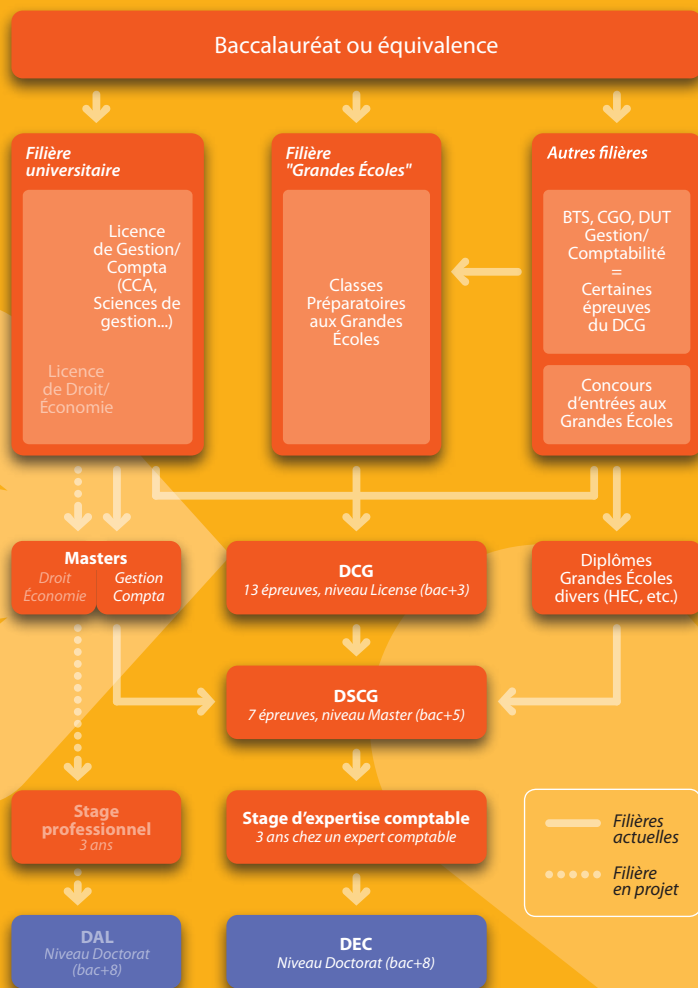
Baccalauréat ou équivalence

Filière universitaire

Licence de Gestion/ Compta (CCA, Sciences de gestion...)

Licence de Droit/ Économie

Filière "Grandes Écoles"

Classes Préparatoires aux Grandes Écoles

Autres filières

BTS, CGO, DUT Gestion/ Comptabilité = Certaines épreuves du DCG

Concours d'entrées aux Grandes Écoles

Masters

Droit Économie

Gestion Compta

DCG

13 épreuves, niveau License (bac+3)

Diplômes Grandes Écoles divers (HEC, etc.)

DSCG

7 épreuves, niveau Master (bac+5)

Stage professionnel

3 ans

Stage d'expertise comptable

3 ans chez un expert comptable

Filières actuelles

Filière en projet

DAL

Niveau Doctorat (bac+8)

DEC

Niveau Doctorat (bac+8)